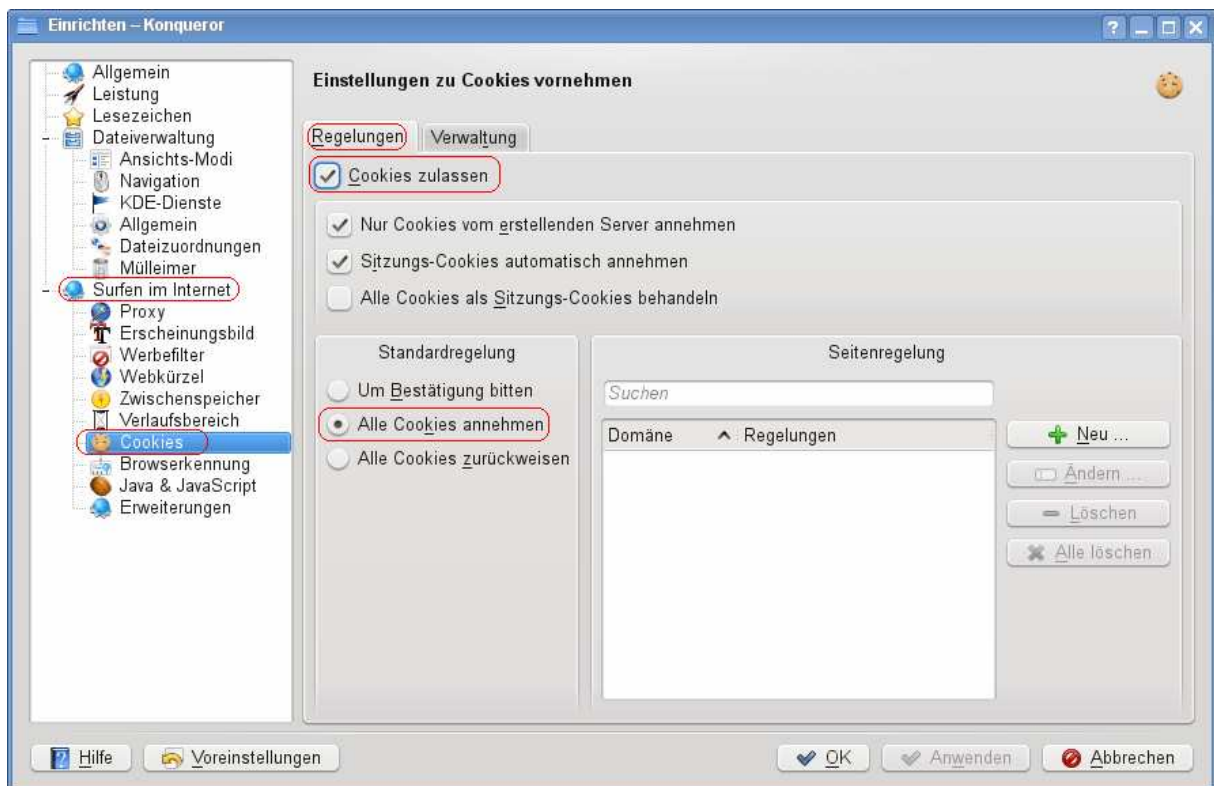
Einrichten – Konqueror

Allgemein
Leistung
Lesezeichen
Dateiverwaltung
Ansichts-Modi
Navigation
KDE-Dienste
Allgemein
Dateizuordnungen
Mülleimer
Surfen im Internet
Proxy
Erscheinungsbild
Werbefilter
Webkürzel
Zwischenspeicher
Verlaufsbereich
Cookies
Browserkennung
Java & JavaScript
Erweiterungen

Einstellungen zu Cookies vornehmen

Regelungen
Verwaltung

Cookies zulassen

Nur Cookies vom erstellenden Server annehmen
Sitzungs-Cookies automatisch annehmen
Alle Cookies als Sitzungs-Cookies behandeln

Standardregelung
Um Bestätigung bitten
Alle Cookies annehmen
Alle Cookies zurückweisen

Seitenregelung
Suchen

| Domäne | Regelungen |
|---|---|

Neu ...
Ändern ...
Löschen
Alle löschen

Hilfe
Voreinstellungen
OK
Anwenden
Abbrechen